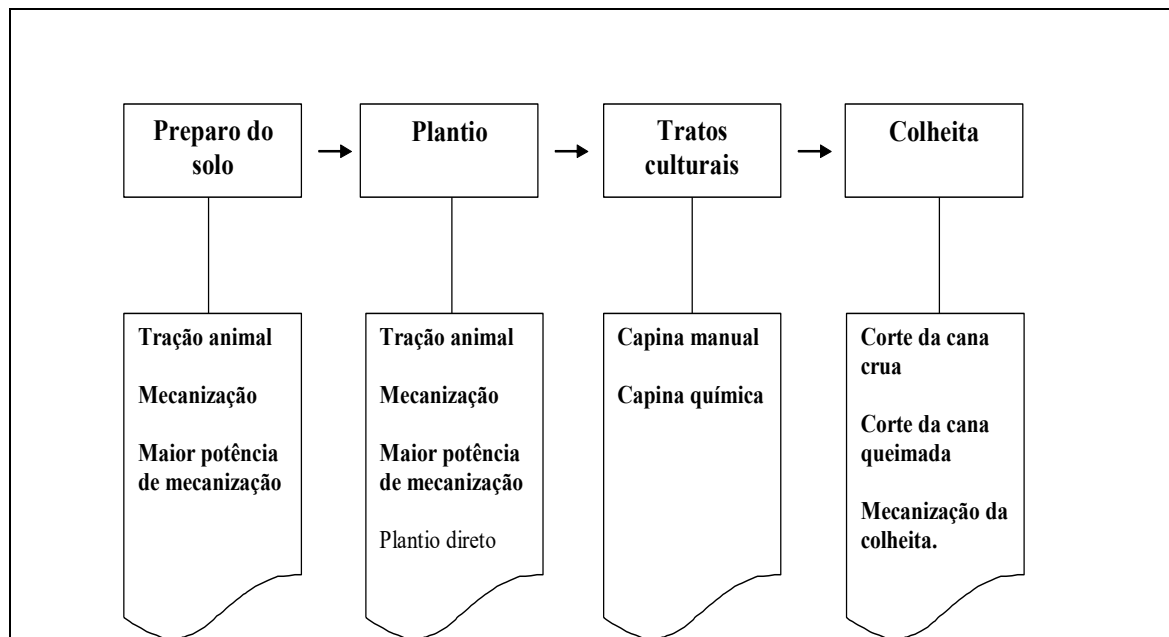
Preparo do solo

Plantio

Tratos culturais

Colheita

Tração animal

Mecanização

Maior potência de mecanização

Tração animal

Mecanização

Maior potência de mecanização

Plantio direto

Capina manual

Capina química

Corte da cana crua

Corte da cana queimada

Mecanização da colheita.